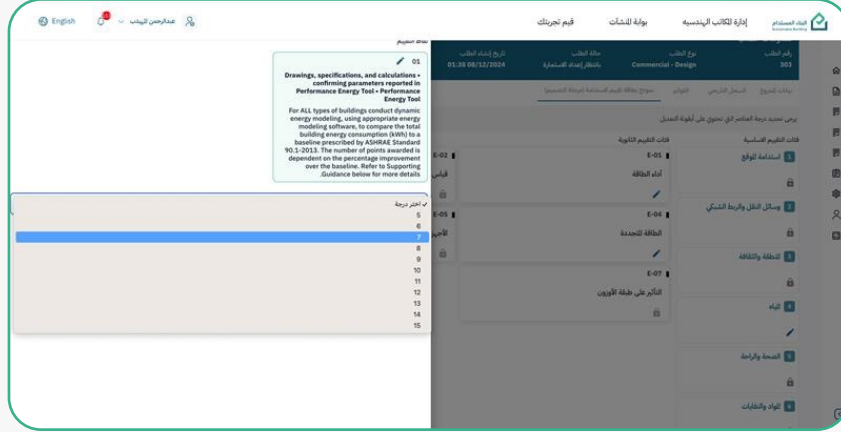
English عبدالرحمن الهيشب

البناء المستدام Sustainable Building إدارة المكاتب الهندسية بوابة المنشآت قيم تجربتك

رقم الطلب 303 نوع الطلب Commercial - Design حالة الطلب بانتظار إعداد الاستمارة تاريخ إنشاء الطلب 01:38 08/12/2024

بيانات المشروع السجل التاريخي القوائم نموذج بطاقة تقييم الاستدامة (مرحلة التصميم)

يرجى تحديد درجة العناصر التي تحتوي على أيقونة التعديل

فئات التقييم الأساسية

1 استدامة الموقع

2 وسائل النقل والربط الشبكي

3 الطاقة والثقافة

4 المياه

5 الصحة والراحة

6 المواد والنفايات

فئات التقييم الثانوية

E-01 أداء الطاقة

E-02 قياس

E-04 الطاقة المتجددة

E-05 الأجه

E-07 التأثير على طبقة الأوزون

نقاط التقييم

01

Drawings, specifications, and calculations + confirming parameters reported in Performance Energy Tool + Performance Energy Tool

For ALL types of buildings conduct dynamic energy modeling, using appropriate energy modeling software, to compare the total building energy consumption (kWh) to a baseline prescribed by ASHRAE Standard 90.1-2013. The number of points awarded is dependent on the percentage improvement over the baseline. Refer to Supporting Guidance below for more details.

✓ اختر درجة
5
6
7
8
9
10
11
12
13
14
15